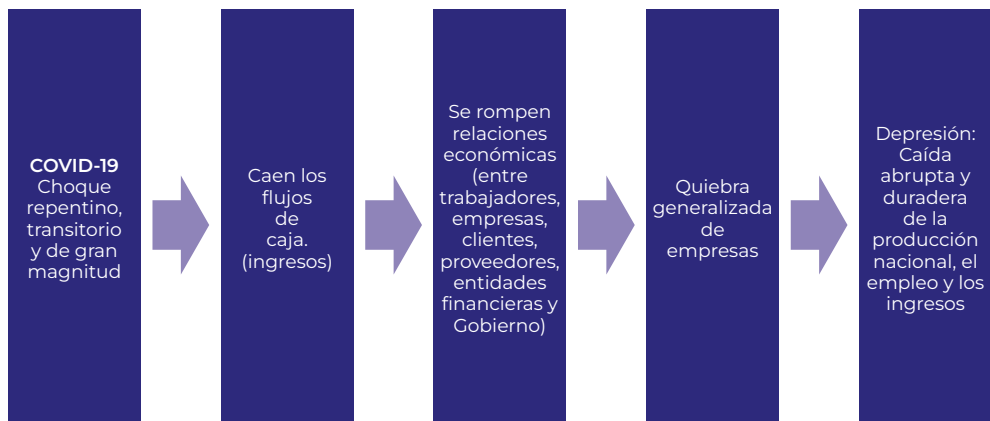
**COVID-19**
Choque repentino, transitorio y de gran magnitud

Caen los flujos de caja. (ingresos)

Se rompen relaciones económicas (entre trabajadores, empresas, clientes, proveedores, entidades financieras y Gobierno)

Quiebra generalizada de empresas

Depresión: Caída abrupta y duradera de la producción nacional, el empleo y los ingresos